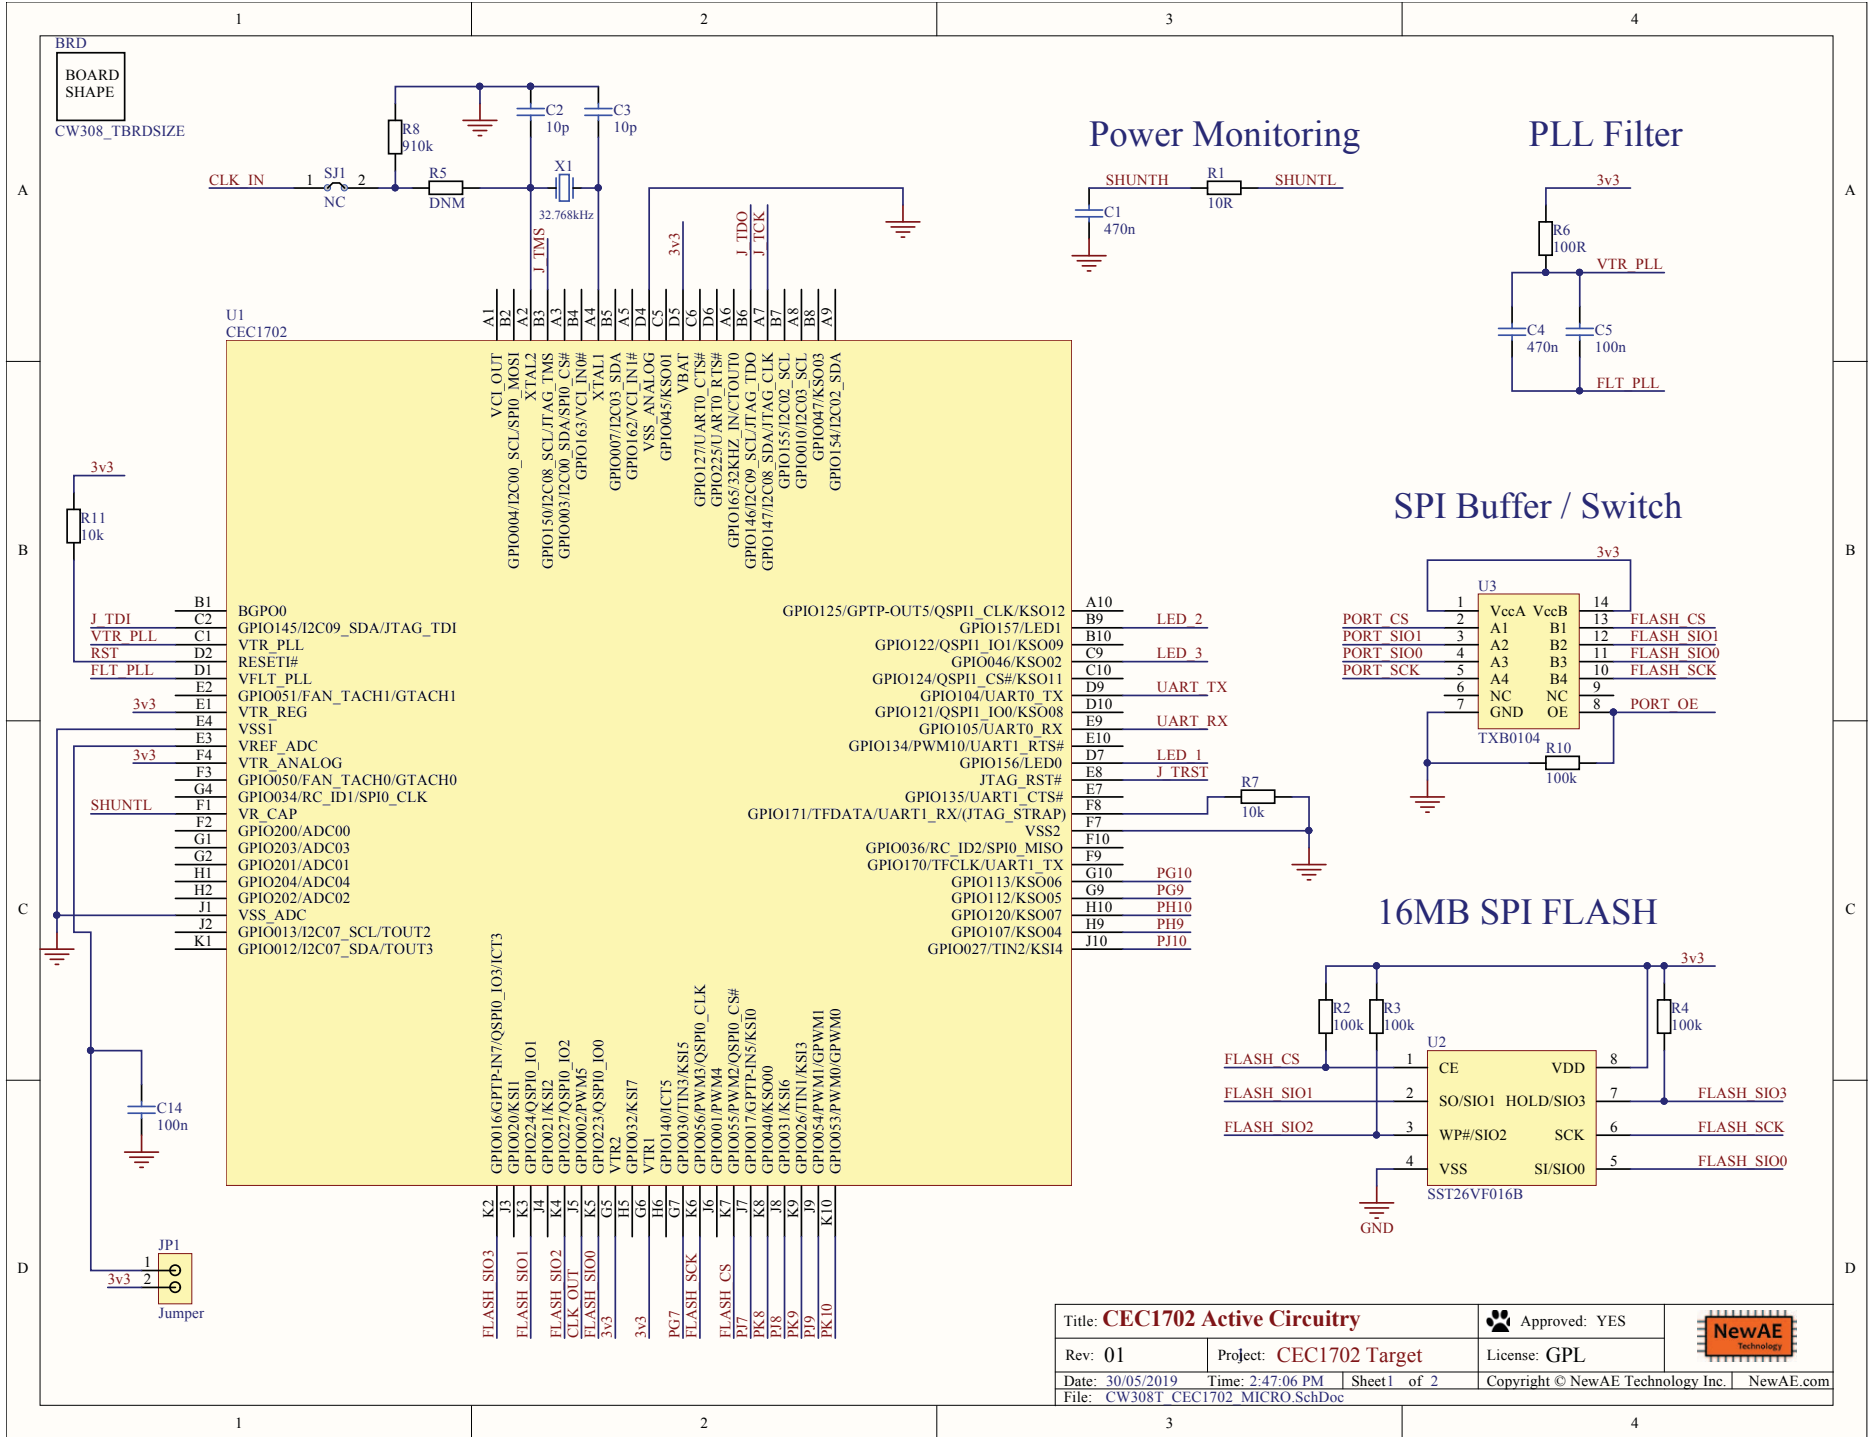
1 2 3 4

A B C D

BRD
BOARD SHAPE
CW308_TBRDSIZE

CLK_IN 1 SJ1 2 NC
R5 DNM
R8 910k
C2 10p
C3 10p
X1 32.768kHz

J_TMS 3v3 J_TDO J_TCK

U1
CEC1702

A1 B2 A2 B3 A3 B4 A4 B5 A5 D4 C5 D5 C6 D6 A6 B6 A7 B7 A8 B8 A9

VCI_OUT
GPIO004/I2C00_SCL/SPI0_MOSI
XTAL2
GPIO150/I2C08_SCL/JTAG_TMS
GPIO003/I2C00_SDA/SPI0_CS#
GPIO163/VCI_IN0#
XTAL1
GPIO007/I2C03_SDA
GPIO162/VCI_IN1#
VSS_ANALOG
GPIO045/KSO01
VBAT
GPIO127/UART0_CTS#
GPIO225/UART0_RTS#
GPIO165/32KHZ_IN/CTOUT0
GPIO146/I2C09_SCL/JTAG_TDO
GPIO147/I2C08_SDA/JTAG_CLK
GPIO155/I2C02_SCL
GPIO010/I2C03_SCL
GPIO047/KSO03
GPIO154/I2C02_SDA

Power Monitoring
SHUNTH R1 10R SHUNTL
C1 470n

PLL Filter
3v3
R6 100R
VTR_PLL
C4 470n
C5 100n
FLT_PLL

3v3
R11 10k

J_TDI
VTR_PLL
RST
FLT_PLL
3v3
3v3
SHUNTL

B1 BGPO0
C2 GPIO145/I2C09_SDA/JTAG_TDI
C1 VTR_PLL
D2 RESETI#
D1 VFLT_PLL
E2 GPIO051/FAN_TACH1/GTACH1
E1 VTR_REG
E4 VSS1
E3 VREF_ADC
F4 VTR_ANALOG
F3 GPIO050/FAN_TACH0/GTACH0
G4 GPIO034/RC_ID1/SPI0_CLK
F1 VR_CAP
F2 GPIO200/ADC00
G1 GPIO203/ADC03
G2 GPIO201/ADC01
H1 GPIO204/ADC04
H2 GPIO202/ADC02
J1 VSS_ADC
J2 GPIO013/I2C07_SCL/TOUT2
K1 GPIO012/I2C07_SDA/TOUT3

GPIO125/GPTP-OUT5/QSPI1_CLK/KSO12 A10
GPIO157/LED1 B9 LED_2
GPIO122/QSPI1_IO1/KSO09 B10
GPIO046/KSO02 C9 LED_3
GPIO124/QSPI1_CS#/KSO11 C10
GPIO104/UART0_TX D9 UART_TX
GPIO121/QSPI1_IO0/KSO08 D10
GPIO105/UART0_RX E9 UART_RX
GPIO134/PWM10/UART1_RTS# E10
GPIO156/LED0 D7 LED_1
JTAG_RST# E8 J_TRST
GPIO135/UART1_CTS# E7
GPIO171/TFDATA/UART1_RX/(JTAG_STRAP) F8
VSS2 F7
GPIO036/RC_ID2/SPI0_MISO F10
GPIO170/TFCLK/UART1_TX F9
GPIO113/KSO06 G10 PG10
GPIO112/KSO05 G9 PG9
GPIO120/KSO07 H10 PH10
GPIO107/KSO04 H9 PH9
GPIO027/TIN2/KSI4 J10 PJ10

R7 10k

SPI Buffer / Switch
3v3
U3
PORT_CS 2 A1
PORT_SIO1 3 A2
PORT_SIO0 4 A3
PORT_SCK 5 A4
1 VccA
6 NC
7 GND
VccB 14
B1 13 FLASH_CS
B2 12 FLASH_SIO1
B3 11 FLASH_SIO0
B4 10 FLASH_SCK
NC 9
OE 8 PORT_OE
TXB0104
R10 100k

16MB SPI FLASH
3v3
R2 100k
R3 100k
R4 100k
U2
FLASH_CS 1 CE
FLASH_SIO1 2 SO/SIO1
FLASH_SIO2 3 WP#/SIO2
4 VSS
VDD 8
HOLD/SIO3 7 FLASH_SIO3
SCK 6 FLASH_SCK
SI/SIO0 5 FLASH_SIO0
SST26VF016B
GND

C14 100n

JP1
1
3v3 2
Jumper

GPIO016/GPTP-IN7/QSPI0_IO3/ICT3
GPIO020/KSI1
GPIO224/QSPI0_IO1
GPIO021/KSI2
GPIO227/QSPI0_IO2
GPIO002/PWM5
GPIO223/QSPI0_IO0
VTR2
GPIO032/KSI7
VTR1
GPIO140/ICT5
GPIO030/TIN3/KSI5
GPIO056/PWM3/QSPI0_CLK
GPIO001/PWM4
GPIO055/PWM2/QSPI0_CS#
GPIO017/GPTP-IN5/KSI0
GPIO040/KSO00
GPIO031/KSI6
GPIO026/TIN1/KSI3
GPIO054/PWM1/GPWM1
GPIO053/PWM0/GPWM0

K2 J3 K3 J4 K4 J5 K5 H5 G5 H6 G6 G7 K6 J6 K7 J7 K8 J8 K9 J9 K10

FLASH_SIO3 FLASH_SIO1 FLASH_SIO2 CLK_OUT FLASH_SIO0 3v3 3v3 PG7 FLASH_SCK FLASH_CS PJ7 PK8 PJ8 PK9 PJ9 PK10

Title: CEC1702 Active Circuitry
Approved: YES
Rev: 01
Project: CEC1702 Target
License: GPL
NewAE Technology
Date: 30/05/2019 Time: 2:47:06 PM Sheet1 of 2
Copyright © NewAE Technology Inc. NewAE.com
File: CW308T_CEC1702_MICRO.SchDoc